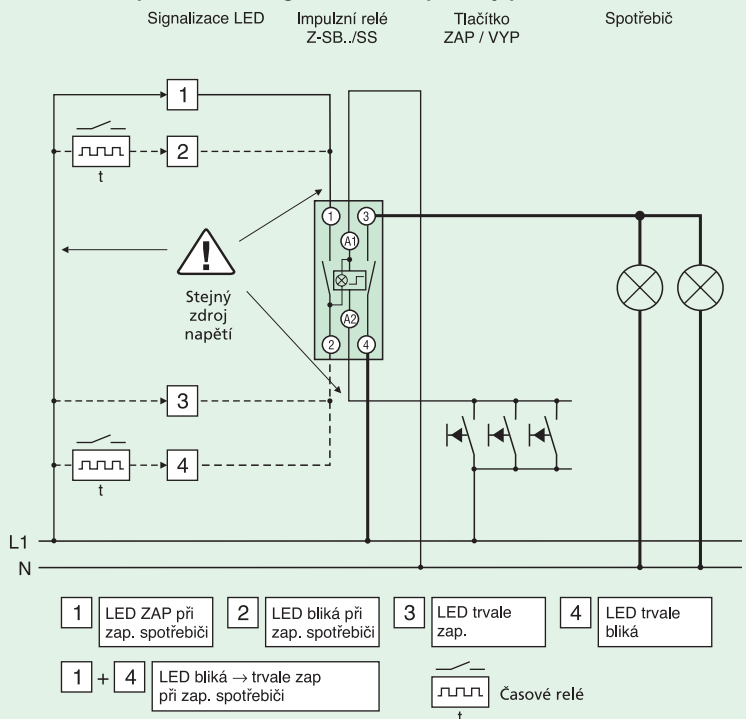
Signalizace LED

Impulzní relé Z-SB../SS

Tlačítko ZAP / VYP

Spotřebič

1

2

t

Stejný zdroj napětí

1

3

A1

A2

2

4

3

4

t

L1

N

| 1 | LED ZAP při zap. spotřebiči |
|---|---|
| 2 | LED bliká při zap. spotřebiči |
| 3 | LED trvale zap. |
| 4 | LED trvale bliká |

1 + 4 LED bliká → trvale zap při zap. spotřebiči

t Časové relé